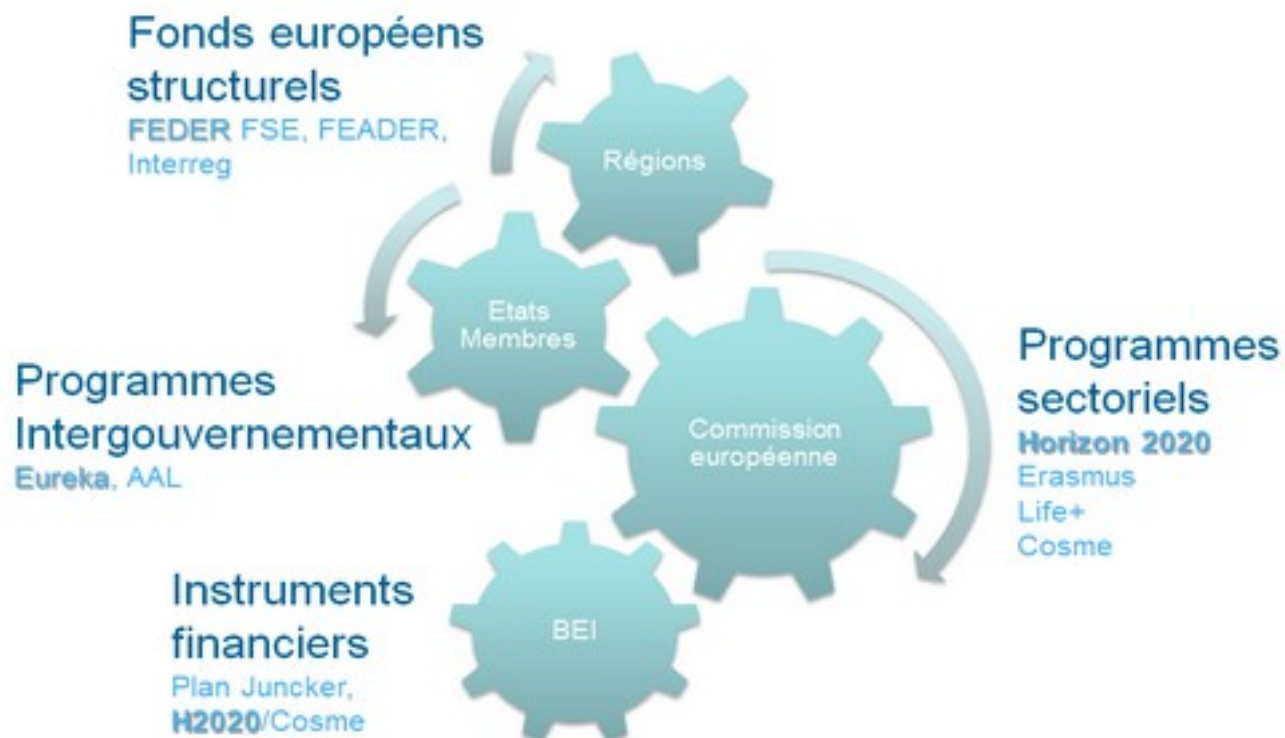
Fonds européens structurels
FEDER FSE, FEADER, Interreg

Régions

Etats Membres

Programmes Intergouvernementaux
Eureka, AAL

Commission européenne

Programmes sectoriels
Horizon 2020
Erasmus
Life+
Cosme

BEI

Instruments financiers
Plan Juncker,
H2020/Cosme